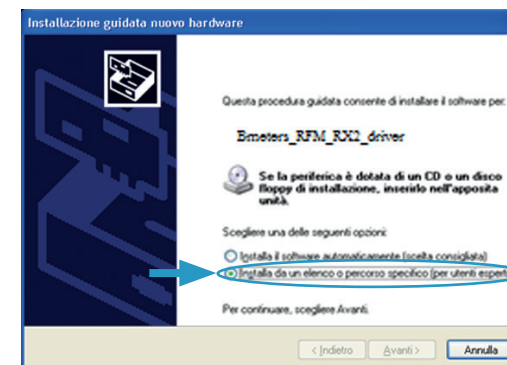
Installazione guidata nuovo hardware

Questa procedura guidata consente di installare il software per:

Bmeters_RFM_RX2_driver

Se la periferica è dotata di un CD o un disco floppy di installazione, inserirlo nell'apposita unità.

Scegliere una delle seguenti opzioni:

Installa il software automaticamente (scelta consigliata)

Installa da un elenco o percorso specifico (per utenti esperti)

Per continuare, scegliere Avanti.

< Indietro   Avanti >   Annulla